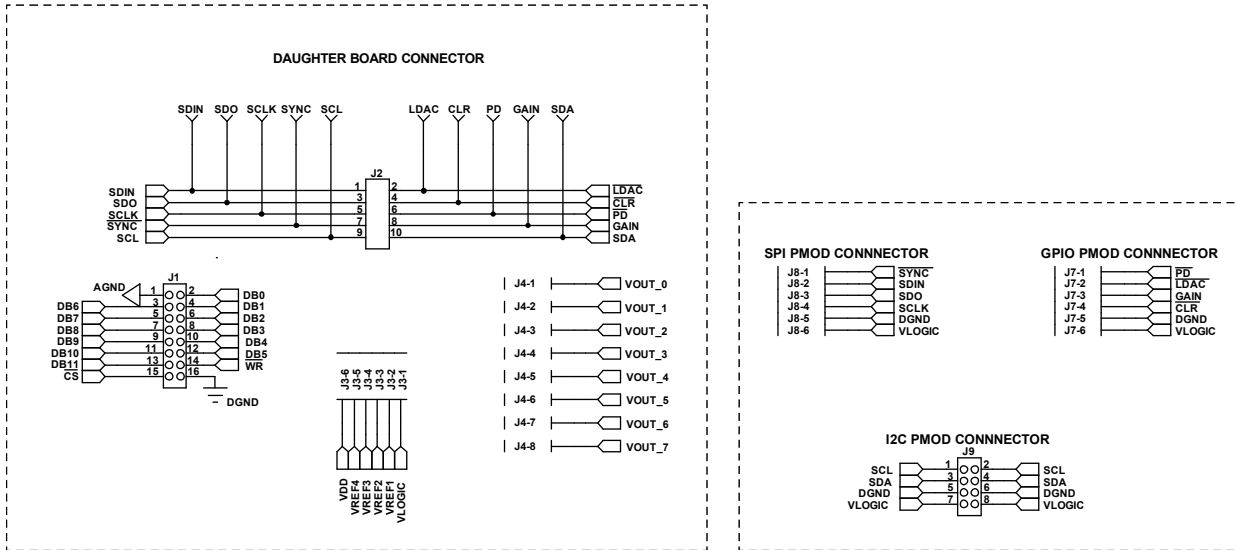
DAUGHTER BOARD CONNECTOR

SDIN SDO SCLK SYNC SCL LDAC CLR PD GAIN SDA

J2

SDIN 1 2 $\overline{LDAC}$
SDO 3 4 $\overline{CLR}$
$\overline{SCLK}$ 5 6 PD
$\overline{SYNC}$ 7 8 GAIN
SCL 9 10 SDA

AGND
J1
1 2 DB0
DB6 3 4 DB1
DB7 5 6 DB2
DB8 7 8 DB3
DB9 9 10 DB4
DB10 11 12 $\overline{DB5}$
$\overline{DB11}$ 13 14 $\overline{WR}$
$\overline{CS}$ 15 16
DGND

J3-6 J3-5 J3-4 J3-3 J3-2 J3-1
VDD VREF4 VREF3 VREF2 VREF1 VLOGIC

J4-1 VOUT_0
J4-2 VOUT_1
J4-3 VOUT_2
J4-4 VOUT_3
J4-5 VOUT_4
J4-6 VOUT_5
J4-7 VOUT_6
J4-8 VOUT_7

SPI PMOD CONNNECTOR
J8-1 $\overline{SYNC}$
J8-2 SDIN
J8-3 SDO
J8-4 SCLK
J8-5 DGND
J8-6 VLOGIC

GPIO PMOD CONNNECTOR
J7-1 $\overline{PD}$
J7-2 $\overline{LDAC}$
J7-3 $\overline{GAIN}$
J7-4 $\overline{CLR}$
J7-5 DGND
J7-6 VLOGIC

I2C PMOD CONNNECTOR
J9
SCL 1 2 SCL
SDA 3 4 SDA
DGND 5 6 DGND
VLOGIC 7 8 VLOGIC